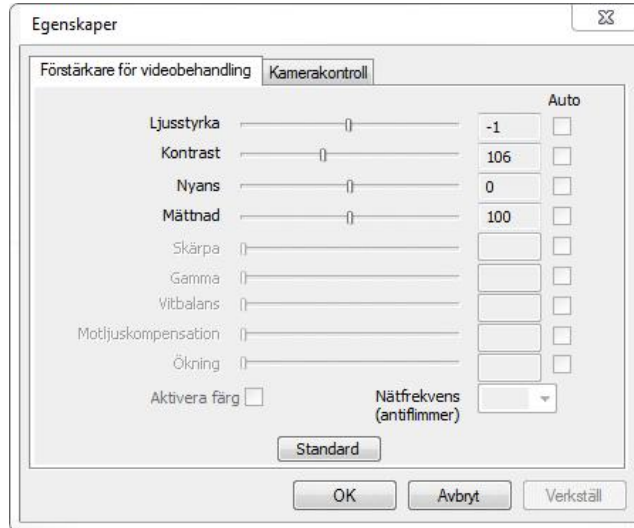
Egenskaper

Förstärkare för videobehandling | Kamerakontroll

Auto

| | | Auto |
|---|---|---|
| Ljusstyrka | -1 | |
| Kontrast | 106 | |
| Nyans | 0 | |
| Mättnad | 100 | |
| Skärpa | | |
| Gamma | | |
| Vitbalans | | |
| Motljuskompensation | | |
| Ökning | | |

Aktivera färg

Nätfrekvens (antiflimmer)

Standard

OK | Avbryt | Verkställ